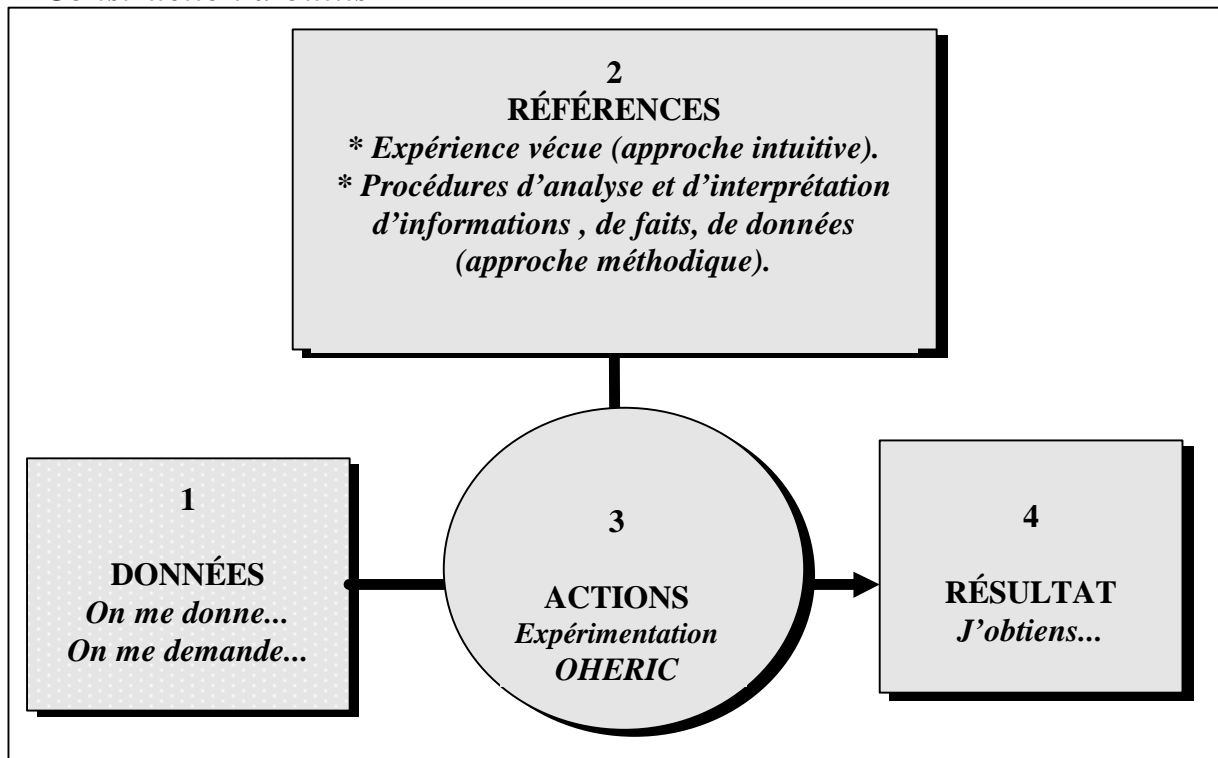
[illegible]

2
RÉFÉRENCES
* Expérience vécue (approche intuitive).
* Procédures d'analyse et d'interprétation d'informations , de faits, de données (approche méthodique).

1
DONNÉES
On me donne...
On me demande...

3
ACTIONS
Expérimentation
OHERIC

4
RÉSULTAT
J'obtiens...